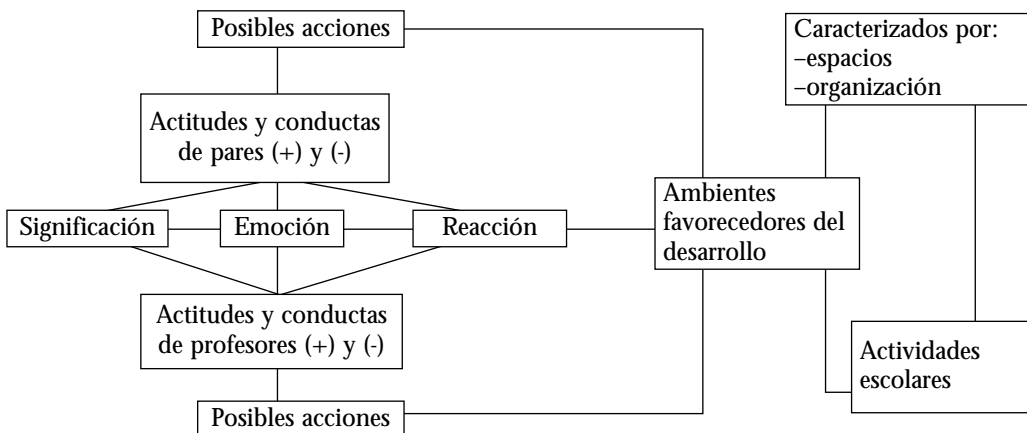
Posibles acciones

Actitudes y conductas de pares (+) y (-)

Significación

Emoción

Reacción

Actitudes y conductas de profesores (+) y (-)

Posibles acciones

Ambientes favorecedores del desarrollo

Caracterizados por:
–espacios
–organización

Actividades escolares